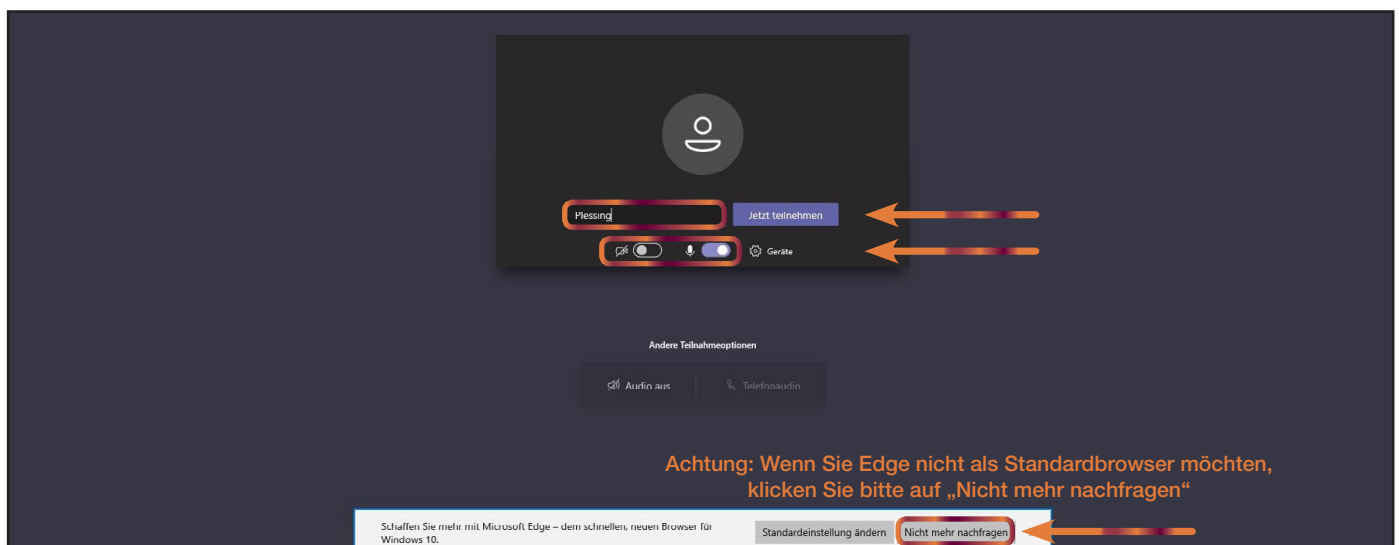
Plessing

Jetzt teilnehmen

Geräte

Andere Teilnahmeoptionen

Audio aus

Telefonaudio

Achtung: Wenn Sie Edge nicht als Standardbrowser möchten, klicken Sie bitte auf „Nicht mehr nachfragen“

Schaffen Sie mehr mit Microsoft Edge – dem schnellen, neuen Browser für Windows 10.

Standardeinstellung ändern

Nicht mehr nachfragen